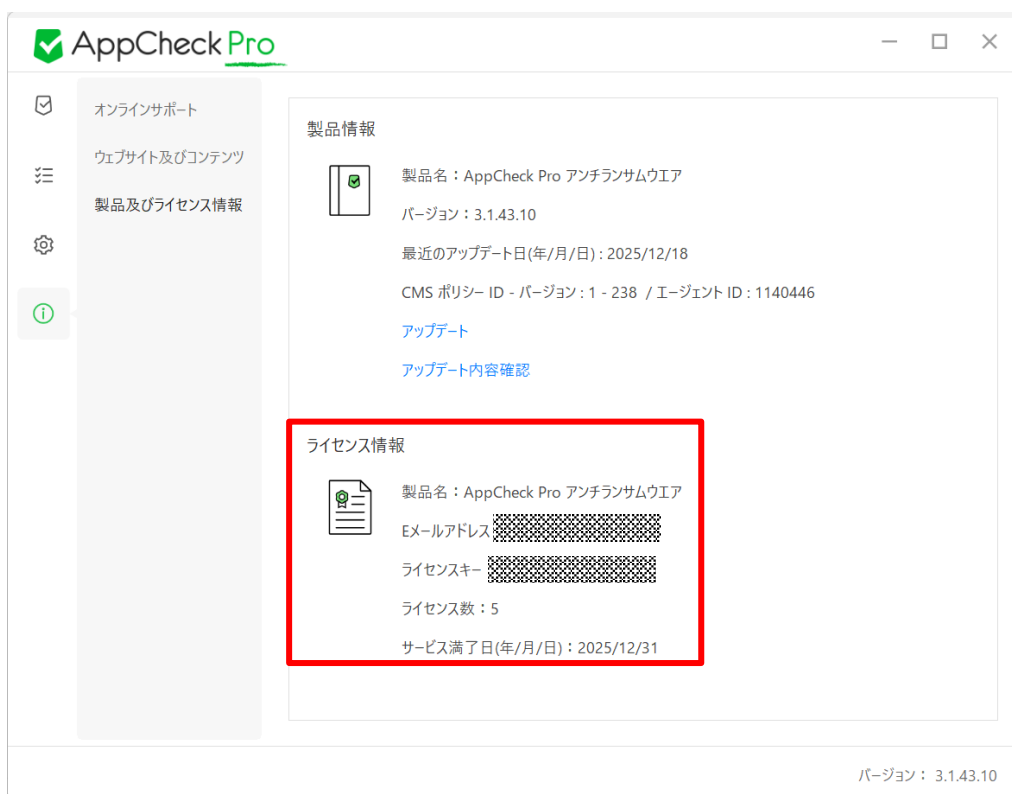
AppCheck Pro

オンラインサポート

ウェブサイト及びコンテンツ

製品及びライセンス情報

製品情報

製品名：AppCheck Pro アンチランサムウエア

バージョン：3.1.43.10

最近のアップデート日(年/月/日) : 2025/12/18

CMS ポリシー ID - バージョン : 1 - 238 / エージェント ID : 1140446

アップデート

アップデート内容確認

ライセンス情報

製品名：AppCheck Pro アンチランサムウエア

Eメールアドレス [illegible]

ライセンスキー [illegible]

ライセンス数：5

サービス満了日(年/月/日)：2025/12/31

バージョン： 3.1.43.10